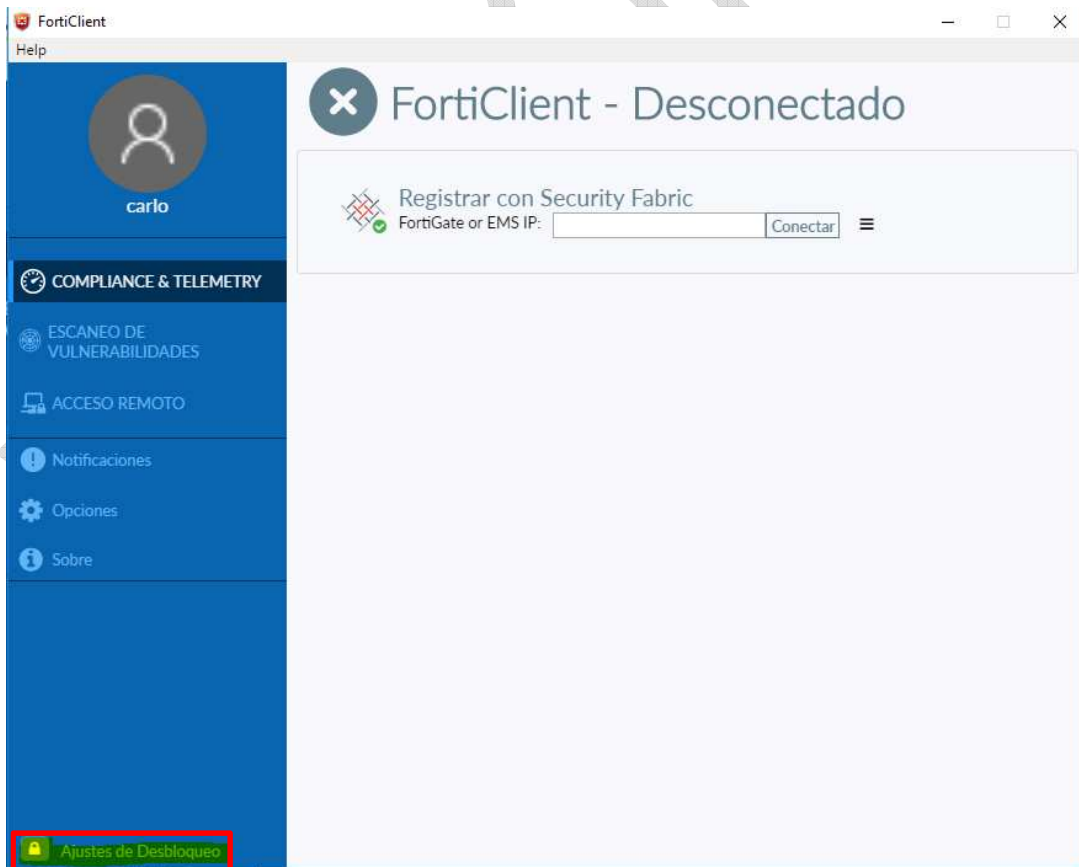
FortiClient

Help

carlo

COMPLIANCE & TELEMETRY

ESCANEO DE VULNERABILIDADES

ACCESO REMOTO

Notificaciones

Opciones

Sobre

Ajustes de Desbloqueo

FortiClient - Desconectado

Registrar con Security Fabric

FortiGate or EMS IP:

Conectar